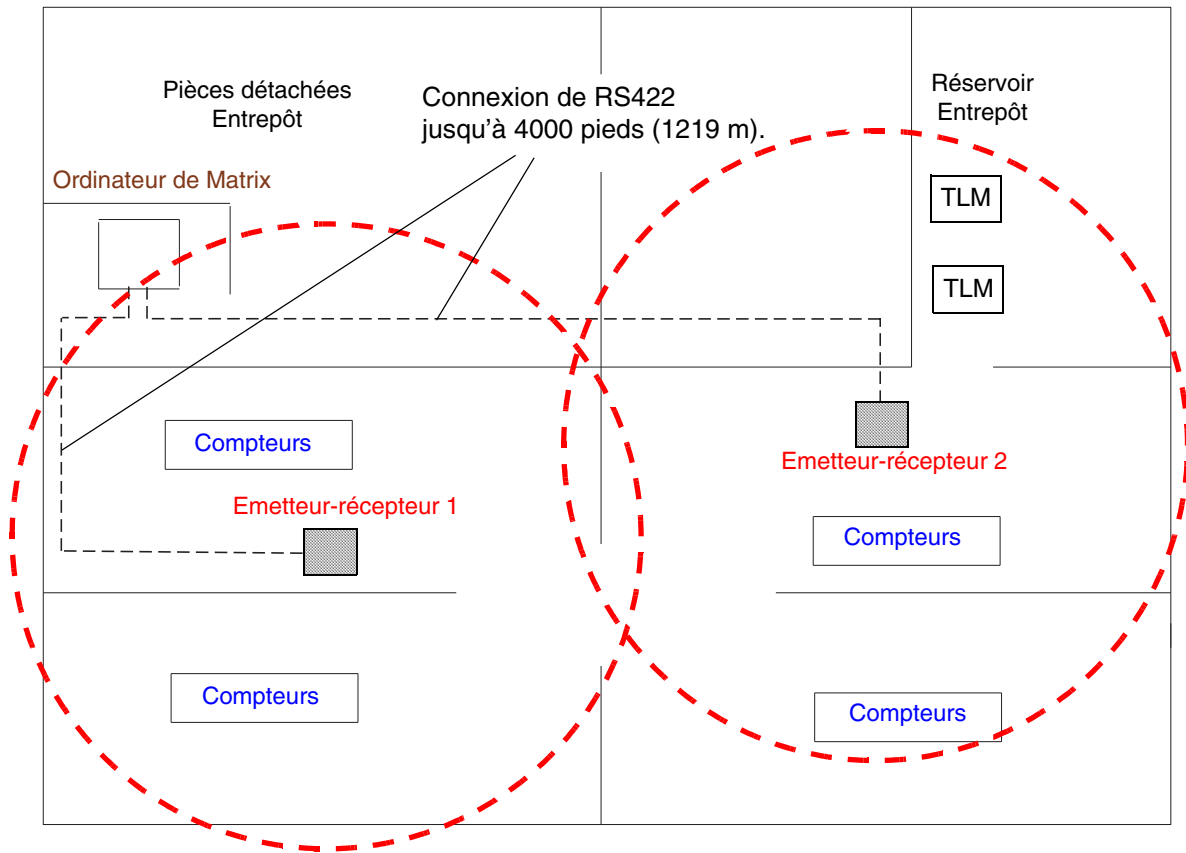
Pièces détachées
Entrepôt

Connexion de RS422
jusqu'à 4000 pieds (1219 m).

Réservoir
Entrepôt

Ordinateur de Matrix

TLM

TLM

Compteurs

Emetteur-récepteur 2

Emetteur-récepteur 1

Compteurs

Compteurs

Compteurs